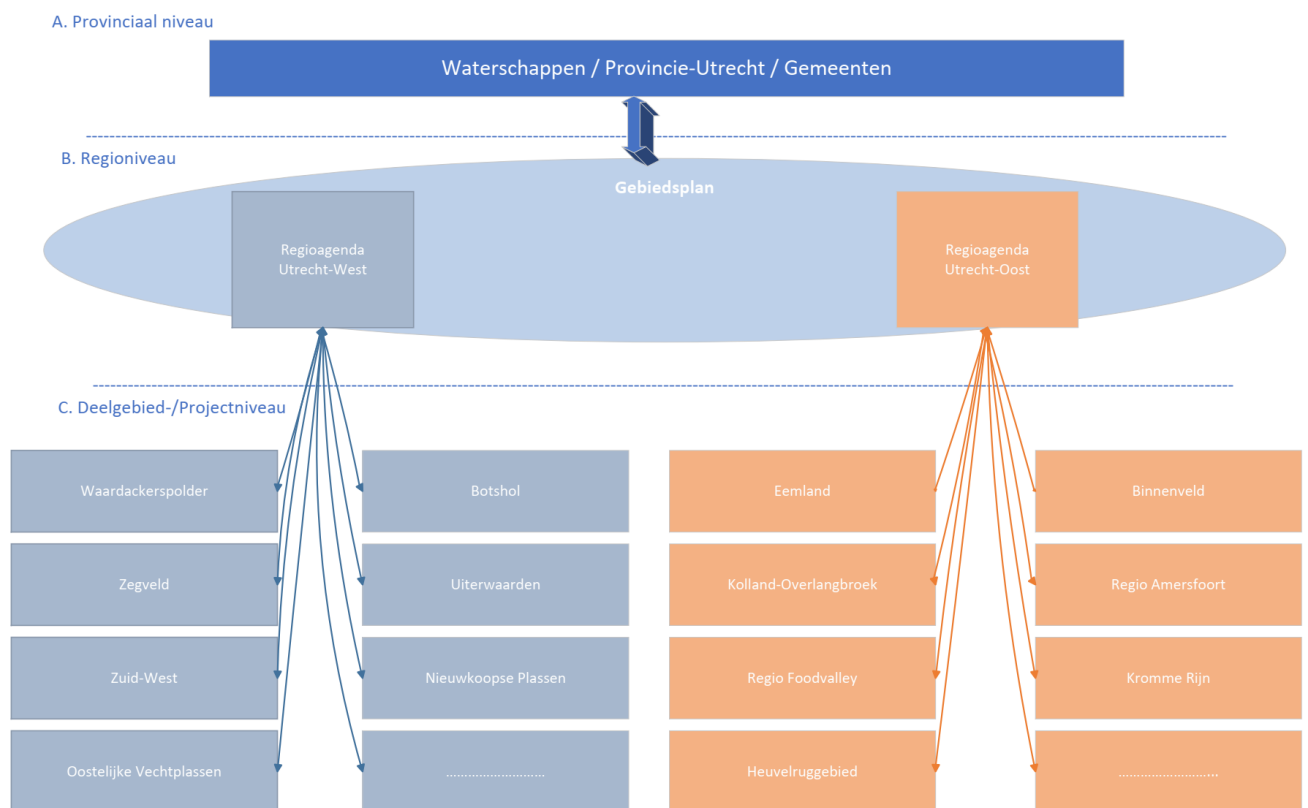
A. Provinciaal niveau

Waterschappen / Provincie-Utrecht / Gemeenten

B. Regioniveau

Gebiedsplan

Regioagenda Utrecht-West

Regioagenda Utrecht-Oost

C. Deelgebied-/Projectniveau

Waardackerspolder

Zegveld

Zuid-West

Oostelijke Vechtplassen

Botshol

Uiterwaarden

Nieuwkoopse Plassen

.........................

Eemland

Kolland-Overlangbroek

Regio Foodvalley

Heuvelruggebied

Binnenveld

Regio Amersfoort

Kromme Rijn

.........................